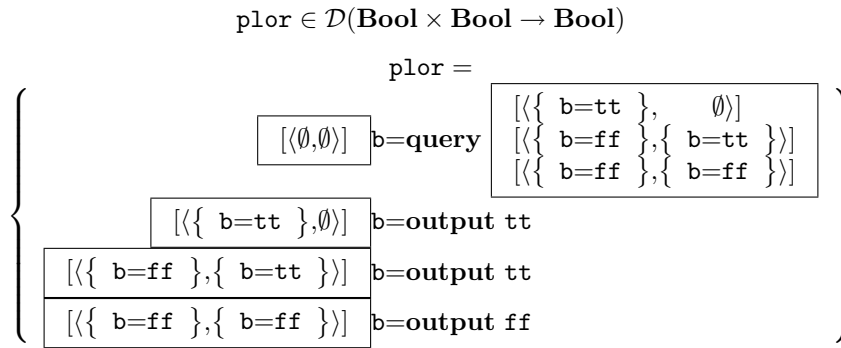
$\texttt{plor} \in \mathcal{D}(\mathbf{Bool} \times \mathbf{Bool} \to \mathbf{Bool})$

$\texttt{plor} =$

$[\langle\emptyset,\emptyset\rangle]$ $\texttt{b}=\mathbf{query}$ $[\langle\{\ \texttt{b=tt}\ \},\ \emptyset\rangle]$ $[\langle\{\ \texttt{b=ff}\ \},\{\ \texttt{b=tt}\ \}\rangle]$ $[\langle\{\ \texttt{b=ff}\ \},\{\ \texttt{b=ff}\ \}\rangle]$

$[\langle\{\ \texttt{b=tt}\ \},\emptyset\rangle]$ $\texttt{b}=\mathbf{output}\ \texttt{tt}$

$[\langle\{\ \texttt{b=ff}\ \},\{\ \texttt{b=tt}\ \}\rangle]$ $\texttt{b}=\mathbf{output}\ \texttt{tt}$

$[\langle\{\ \texttt{b=ff}\ \},\{\ \texttt{b=ff}\ \}\rangle]$ $\texttt{b}=\mathbf{output}\ \texttt{ff}$